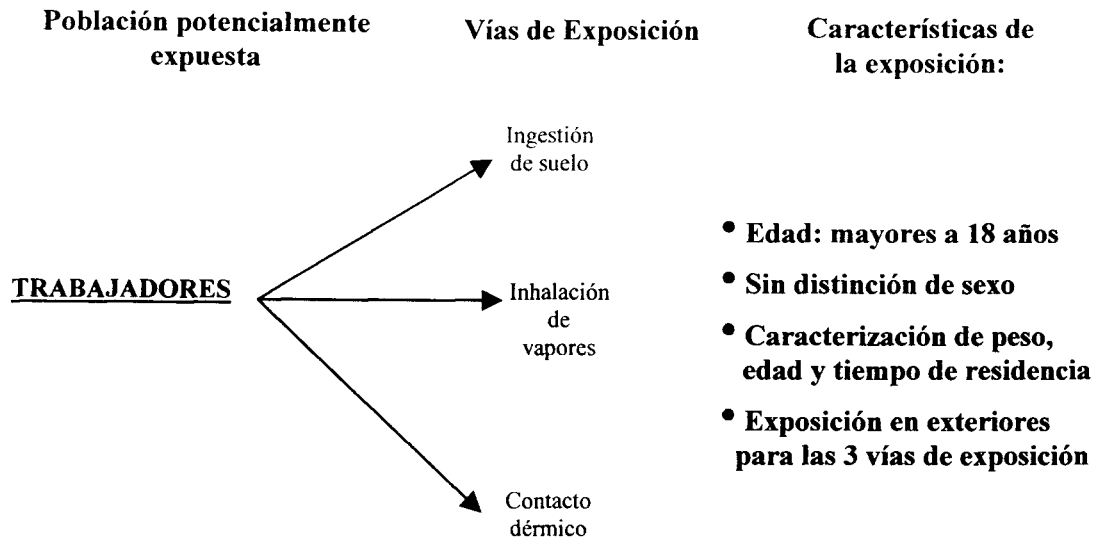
Población potencialmente expuesta

Vías de Exposición

Características de la exposición:

TRABAJADORES

Ingestión de suelo

Inhalación de vapores

Contacto dérmico

• Edad: mayores a 18 años
• Sin distinción de sexo
• Caracterización de peso, edad y tiempo de residencia
• Exposición en exteriores para las 3 vías de exposición